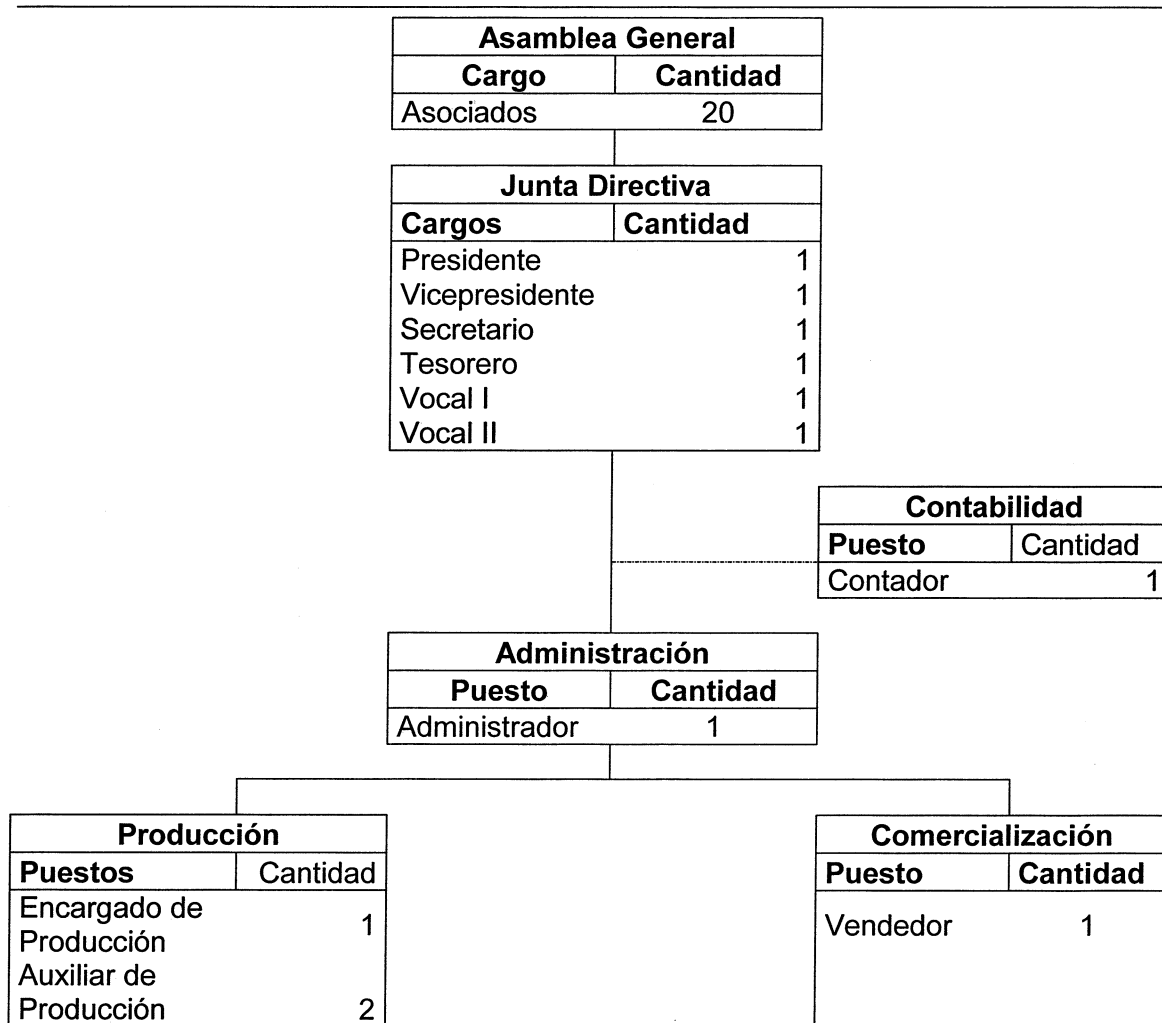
| Asamblea General | |
|---|---|
| Cargo | Cantidad |
| Asociados | 20 |

| Junta Directiva | |
|---|---|
| Cargos | Cantidad |
| Presidente | 1 |
| Vicepresidente | 1 |
| Secretario | 1 |
| Tesorero | 1 |
| Vocal I | 1 |
| Vocal II | 1 |

| Contabilidad | |
|---|---|
| Puesto | Cantidad |
| Contador | 1 |

| Administración | |
|---|---|
| Puesto | Cantidad |
| Administrador | 1 |

| Producción | |
|---|---|
| Puestos | Cantidad |
| Encargado de Producción | 1 |
| Auxiliar de Producción | 2 |

| Comercialización | |
|---|---|
| Puesto | Cantidad |
| Vendedor | 1 |